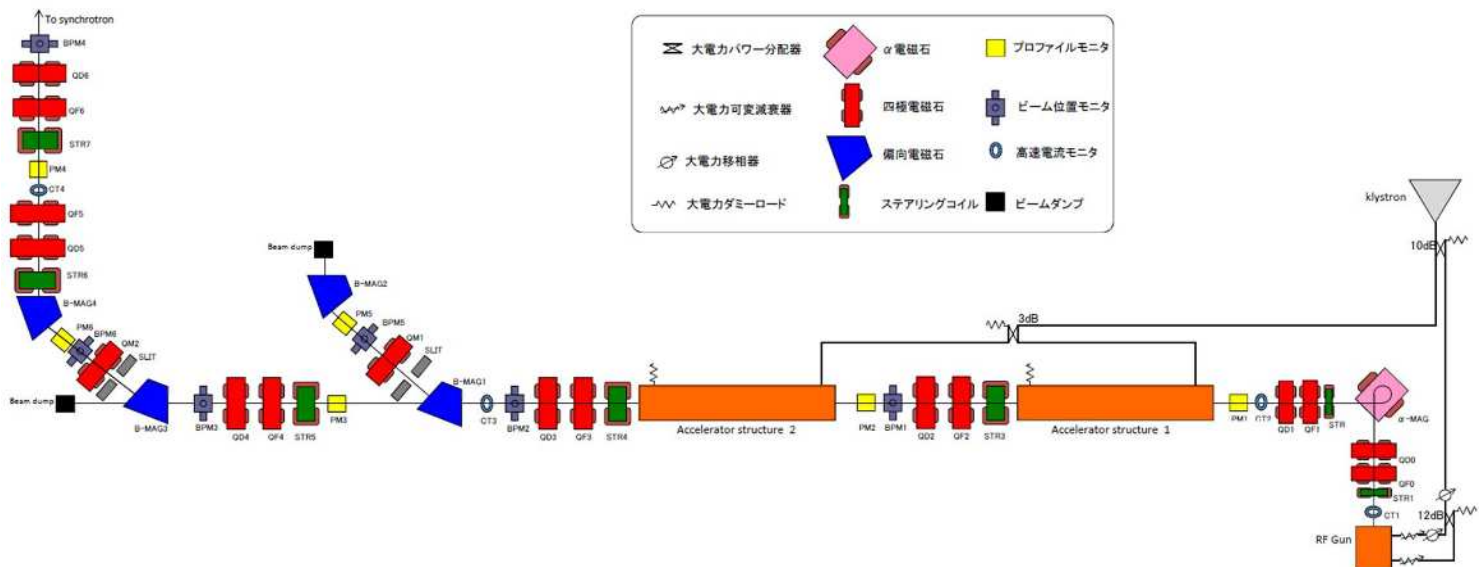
To synchrotron
BPM4
QD6
QF6
STR7
PM4
CT4
QF5
QD5
STR6
B-MAG4
PM6
BPM6
QM2
SLIT
Beam dump
B-MAG3
BPM3
QD4
QF4
STR5
PM3
Beam dump
B-MAG2
PM5
BPM5
QM1
SLIT
B-MAG1
CT3
BPM2
QD3
QF3
STR4
Accelerator structure 2
PM2
BPM1
QD2
QF2
STR3
Accelerator structure 1
PM1
CT2
QD1
QF1
STR
α-MAG
QD0
QF0
STR1
CT1
RF Gun
12dB
3dB
10dB
klystron

大電力パワー分配器
大電力可変減衰器
大電力移相器
大電力ダミーロード
α電磁石
四極電磁石
偏向電磁石
ステアリングコイル
プロファイルモニタ
ビーム位置モニタ
高速電流モニタ
ビームダンプ